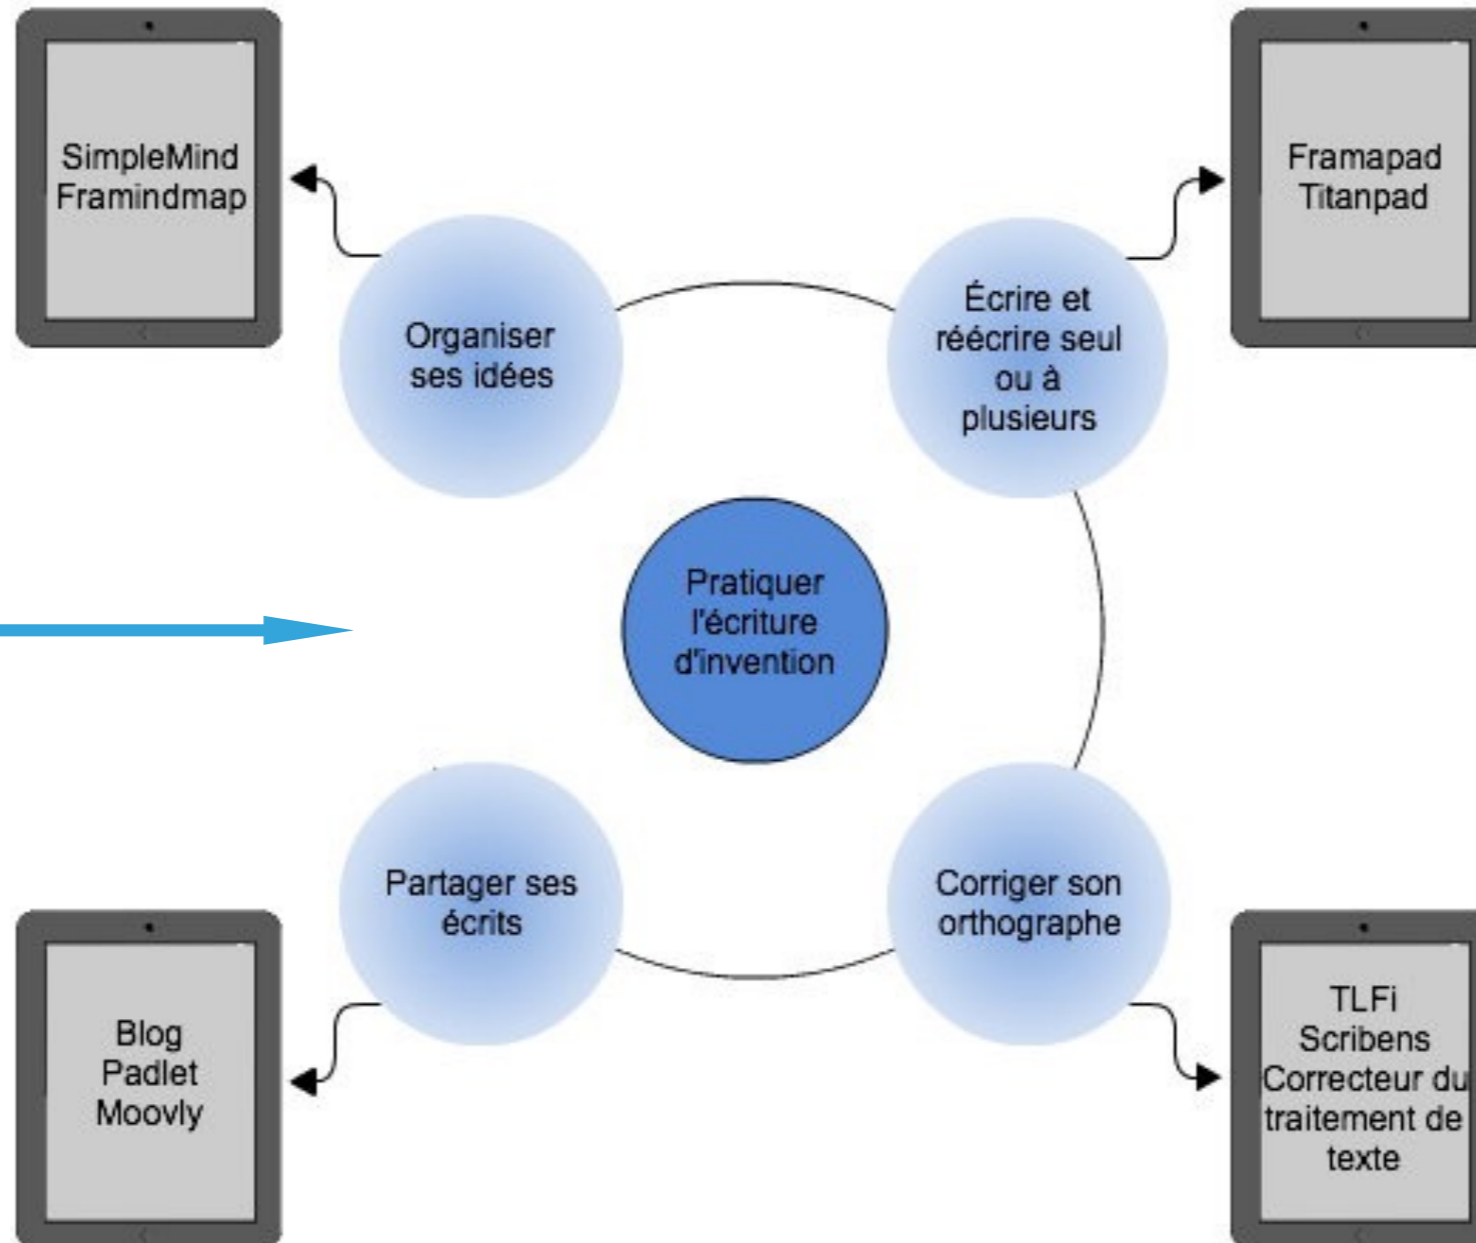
SimpleMind
Framindmap

Framapad
Titanpad

Organiser ses idées

Écrire et réécrire seul ou à plusieurs

Pratiquer l'écriture d'invention

Partager ses écrits

Corriger son orthographe

Blog
Padlet
Moovly

TLFi
Scribens
Correcteur du traitement de texte